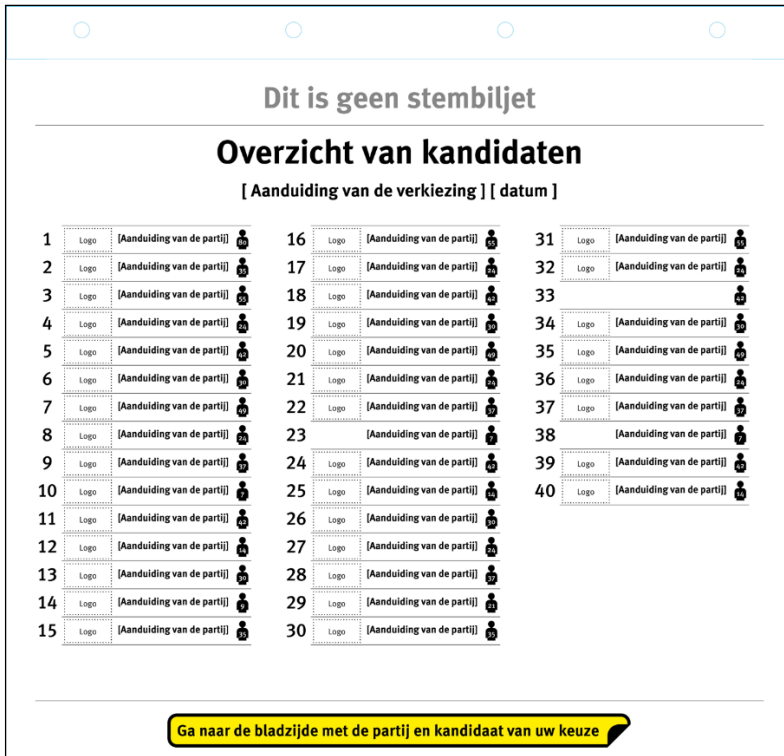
Dit is geen stembiljet

Overzicht van kandidaten

[ Aanduiding van de verkiezing ] [ datum ]

1 Logo [Aanduiding van de partij] 80
2 Logo [Aanduiding van de partij] 35
3 Logo [Aanduiding van de partij] 55
4 Logo [Aanduiding van de partij] 24
5 Logo [Aanduiding van de partij] 42
6 Logo [Aanduiding van de partij] 30
7 Logo [Aanduiding van de partij] 49
8 Logo [Aanduiding van de partij] 24
9 Logo [Aanduiding van de partij] 37
10 Logo [Aanduiding van de partij] 7
11 Logo [Aanduiding van de partij] 42
12 Logo [Aanduiding van de partij] 14
13 Logo [Aanduiding van de partij] 30
14 Logo [Aanduiding van de partij] 9
15 Logo [Aanduiding van de partij] 35

16 Logo [Aanduiding van de partij] 55
17 Logo [Aanduiding van de partij] 24
18 Logo [Aanduiding van de partij] 42
19 Logo [Aanduiding van de partij] 30
20 Logo [Aanduiding van de partij] 49
21 Logo [Aanduiding van de partij] 24
22 Logo [Aanduiding van de partij] 37
23 [Aanduiding van de partij] 7
24 Logo [Aanduiding van de partij] 42
25 Logo [Aanduiding van de partij] 14
26 Logo [Aanduiding van de partij] 30
27 Logo [Aanduiding van de partij] 24
28 Logo [Aanduiding van de partij] 37
29 Logo [Aanduiding van de partij] 21
30 Logo [Aanduiding van de partij] 35

31 Logo [Aanduiding van de partij] 55
32 Logo [Aanduiding van de partij] 24
33 42
34 Logo [Aanduiding van de partij] 30
35 Logo [Aanduiding van de partij] 49
36 Logo [Aanduiding van de partij] 24
37 Logo [Aanduiding van de partij] 37
38 [Aanduiding van de partij] 7
39 Logo [Aanduiding van de partij] 42
40 Logo [Aanduiding van de partij] 14

Ga naar de bladzijde met de partij en kandidaat van uw keuze